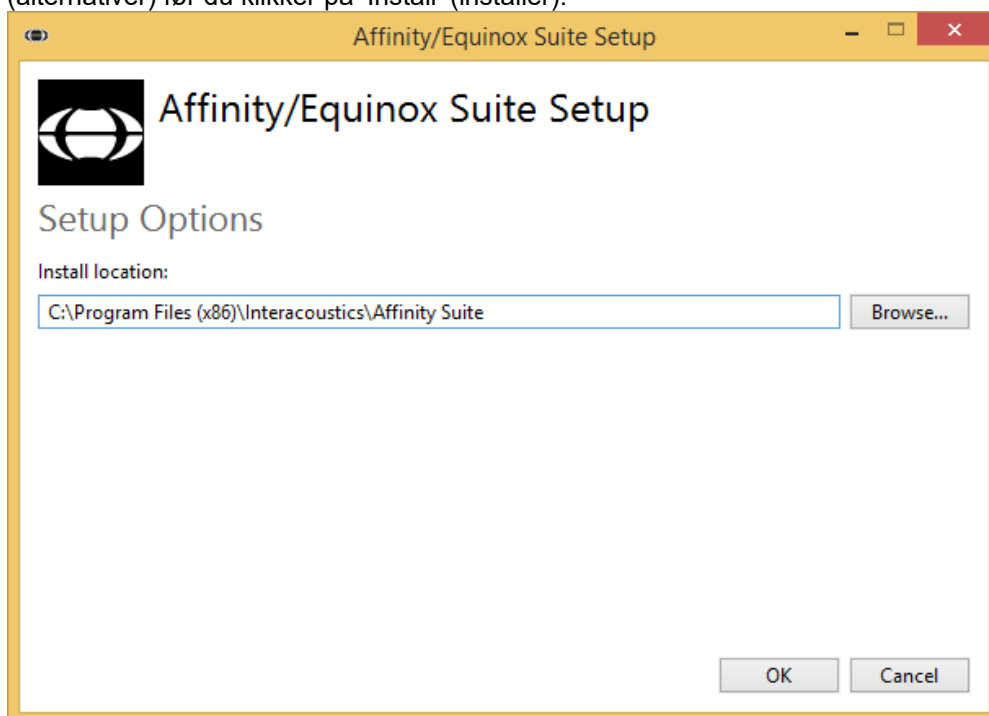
(alternativer) før du klikker på "Install" (installer).

Affinity/Equinox Suite Setup

Affinity/Equinox Suite Setup

Setup Options

Install location:

C:\Program Files (x86)\Interacoustics\Affinity Suite

Browse...

OK

Cancel